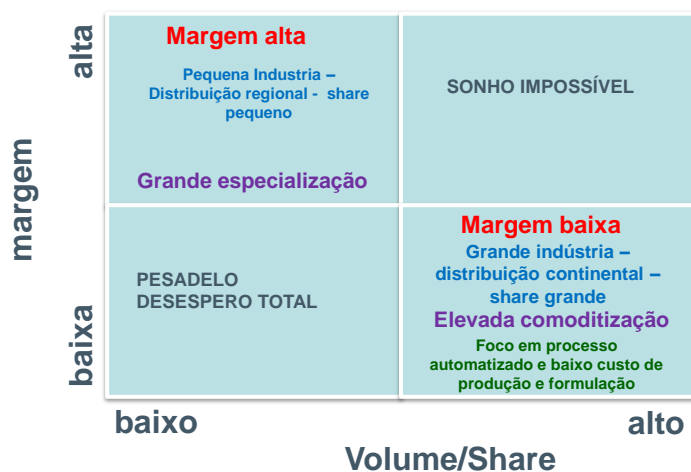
alta

margem

baixa

Margem alta

Pequena Industria – Distribuição regional - share pequeno

Grande especialização

SONHO IMPOSSÍVEL

PESADELO
DESESPERO TOTAL

Margem baixa

Grande indústria – distribuição continental – share grande

Elevada comoditização

Foco em processo automatizado e baixo custo de produção e formulação

baixo

alto

Volume/Share